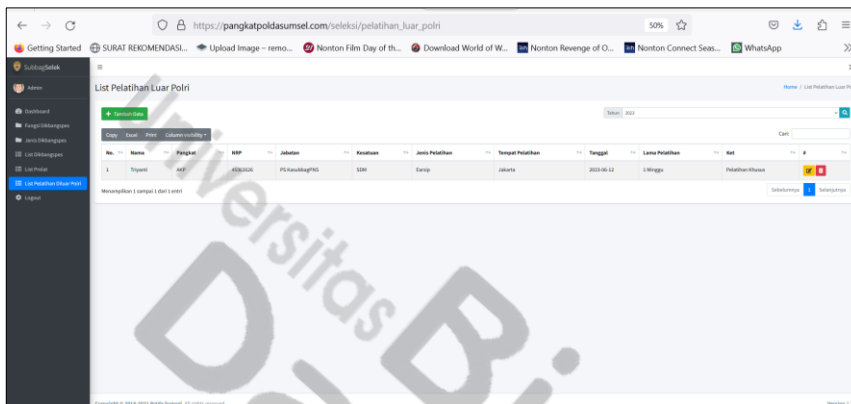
https://pangkatpoldasumsel.com/seleksi/pelatihan_luar_polri

50%

Getting Started SURAT REKOMENDASI... Upload Image – remo... Nonton Film Day of th... Download World of W... Nonton Revenge of O... Nonton Connect Seas... WhatsApp

SubbagSelek

Admin

Dashboard
Fungsi Dikbangspes
Jenis Dikbangspes
List Dikbangspes
List Prolat
List Pelatihan Diluar Polri
Logout

List Pelatihan Luar Polri

Home / List Pelatihan Luar Polri

+ Tambah Data

Tahun 2022

Copy Excel Print Column visibility

Cari:

| No. | Nama | Pangkat | NRP | Jabatan | Kesatuan | Jenis Pelatihan | Tempat Pelatihan | Tanggal | Lama Pelatihan | Ket | # |
|---|---|---|---|---|---|---|---|---|---|---|---|
| 1 | Triyanti | AKP | 45962626 | PS KasubbagPNS | SDM | Earsip | Jakarta | 2022-06-12 | 1 Minggu | Pelatihan Khusus | |

Menampilkan 1 sampai 1 dari 1 entri

Sebelumnya 1 Selanjutnya

Universitas Bina Darma

Copyright © 2016-2022 Polda Sumsel. All rights reserved.

Version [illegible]